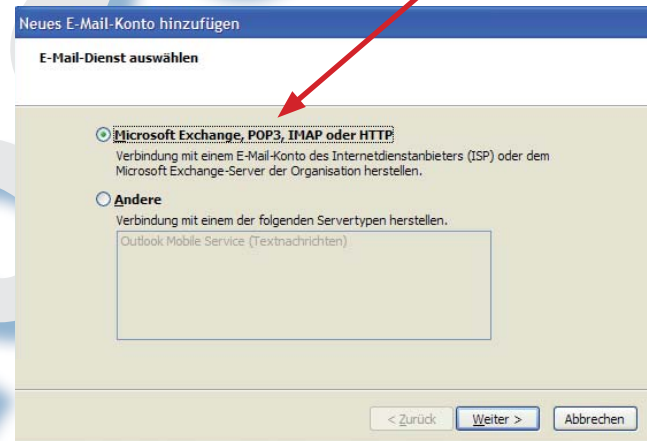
Neues E-Mail-Konto hinzufügen

E-Mail-Dienst auswählen

Microsoft Exchange, POP3, IMAP oder HTTP

Verbindung mit einem E-Mail-Konto des Internetdienstanbieters (ISP) oder dem Microsoft Exchange-Server der Organisation herstellen.

Andere

Verbindung mit einem der folgenden Servertypen herstellen.

Outlook Mobile Service (Textnachrichten)

< Zurück   Weiter >   Abbrechen